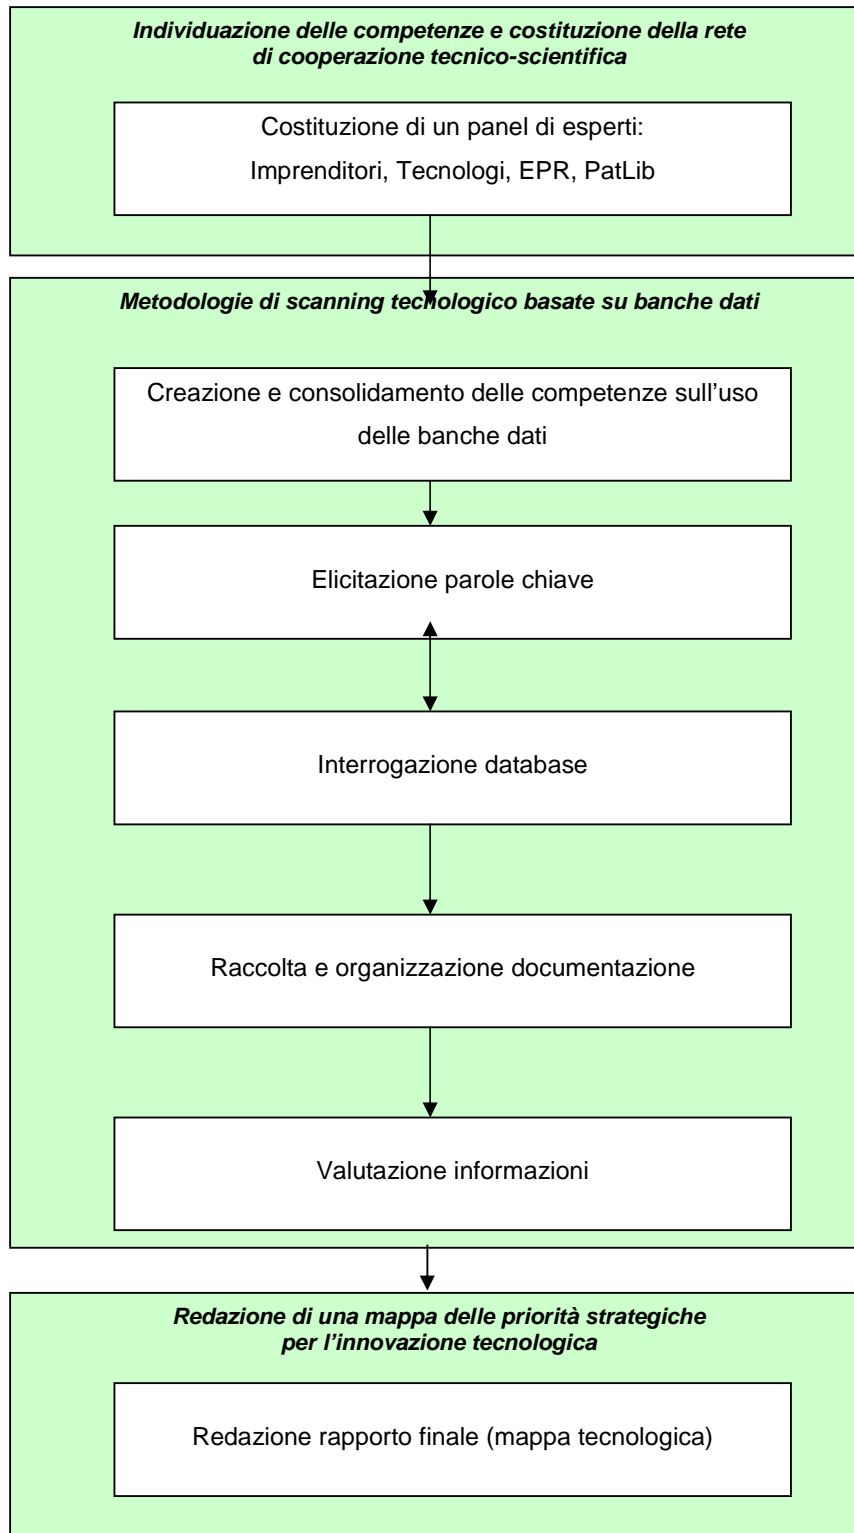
Individuazione delle competenze e costituzione della rete di cooperazione tecnico-scientifica

Costituzione di un panel di esperti:

Imprenditori, Tecnologi, EPR, PatLib

Metodologie di scanning tecnologico basate su banche dati

Creazione e consolidamento delle competenze sull'uso delle banche dati

Elicitazione parole chiave

Interrogazione database

Raccolta e organizzazione documentazione

Valutazione informazioni

Redazione di una mappa delle priorità strategiche per l'innovazione tecnologica

Redazione rapporto finale (mappa tecnologica)